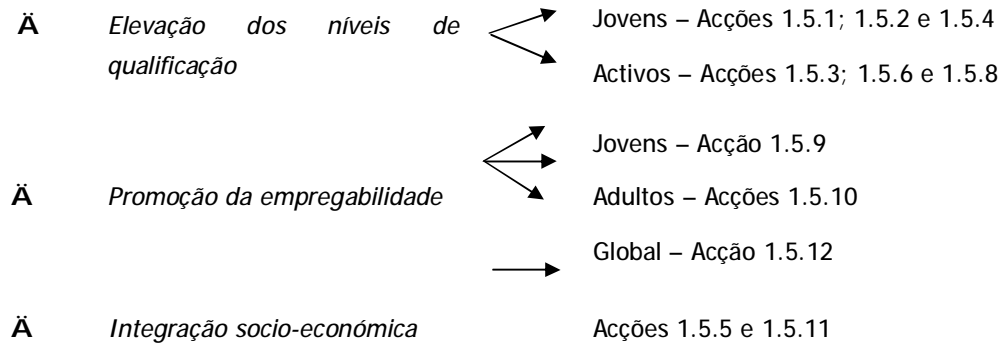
Ä *Elevação dos níveis de qualificação*

Jovens – Acções 1.5.1; 1.5.2 e 1.5.4

Activos – Acções 1.5.3; 1.5.6 e 1.5.8

Jovens – Acção 1.5.9

Ä *Promoção da empregabilidade*

Adultos – Acções 1.5.10

Global – Acção 1.5.12

Ä *Integração socio-económica*

Acções 1.5.5 e 1.5.11